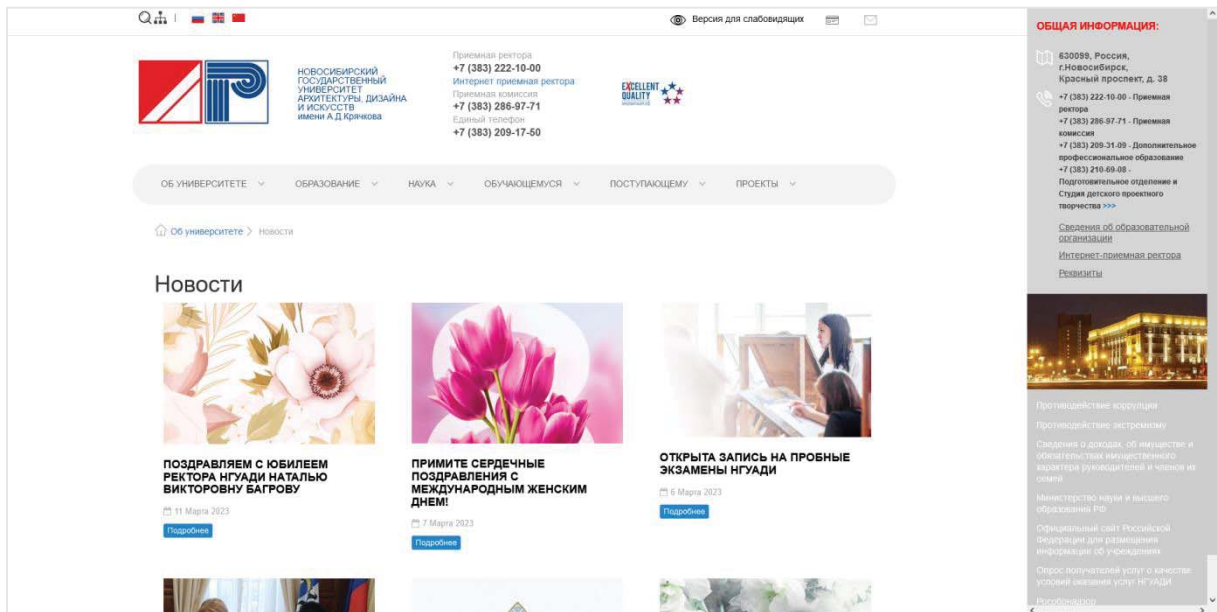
Версия для слабовидящих

НОВОСИБИРСКИЙ ГОСУДАРСТВЕННЫЙ УНИВЕРСИТЕТ АРХИТЕКТУРЫ, ДИЗАЙНА И ИСКУССТВ имени А.Д.Крячкова

Приемная ректора
+7 (383) 222-10-00
Интернет приемная ректора
Приемная комиссия
+7 (383) 286-97-71
Единый телефон
+7 (383) 209-17-50

EXCELLENT QUALITY

ОБ УНИВЕРСИТЕТЕ ОБРАЗОВАНИЕ НАУКА ОБУЧАЮЩЕМУСЯ ПОСТУПАЮЩЕМУ ПРОЕКТЫ

Об университете > Новости

Новости

ПОЗДРАВЛЯЕМ С ЮБИЛЕЕМ РЕКТОРА НГУАДИ НАТАЛЬЮ ВИКТОРОВНУ БАГРОВУ
11 Марта 2023
Подробнее

ПРИМИТЕ СЕРДЕЧНЫЕ ПОЗДРАВЛЕНИЯ С МЕЖДУНАРОДНЫМ ЖЕНСКИМ ДНЕМ!
7 Марта 2023
Подробнее

ОТКРЫТА ЗАПИСЬ НА ПРОБНЫЕ ЭКЗАМЕНЫ НГУАДИ
6 Марта 2023
Подробнее

ОБЩАЯ ИНФОРМАЦИЯ:

630099, Россия, г.Новосибирск, Красный проспект, д. 38

+7 (383) 222-10-00 - Приемная ректора
+7 (383) 286-97-71 - Приемная комиссия
+7 (383) 209-31-09 - Дополнительное профессиональное образование
+7 (383) 210-69-08 - Подготовительное отделение и Студия детского проектного творчества >>>

Сведения об образовательной организации
Интернет-приемная ректора
Реквизиты

Противодействие коррупции
Противодействие экстремизму
Сведения о доходах, об имуществе и обязательствах имущественного характера руководителей и членов их семей
Министерство науки и высшего образования РФ
Официальный сайт Российской Федерации для размещения информации об учреждениях
Опрос получателей услуг о качестве условий оказания услуг НГУАДИ
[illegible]